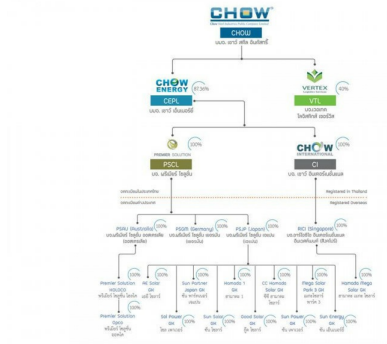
CHOW
CHOW
บมจ. เชาว์ สตีล อินดัสทรีส์

CHOW ENERGY
87.36%
CEPL
บมจ. เชาว์ เอ็นเนอร์ยี่

VERTEX
60%
VTL
บจ. เวอร์เทกซ์ โลจิสติกส์

PREMIER SOLUTION
100%
PSCL
บจ. พรีเมียร์ โซลูชั่น

CHOW INTERNATIONAL
100%
CI
บจ. เชาว์ อินเตอร์เนชั่นแนล

Registered in Thailand
Registered Overseas

PSNL (Australia)
100%
FSGR (Germany)
100%
PSJP (Japan)
100%
BICI (Singapore)
100%

Premier Solution HSUIOO
100%
PK Solar GK
100%
Sun Partner Japan GK
100%
Homodo 1 GK
100%
CC Homodo Solar GK
100%
Plego Solar Park 3 GK
100%
Homodo Plego Solar GK
100%

Premier Solution Opco
100%
Sol Power GK
100%
Sun Solar GK
100%
Good Solar GK
100%
Sun Power GK
100%
Sun Energy GK
100%